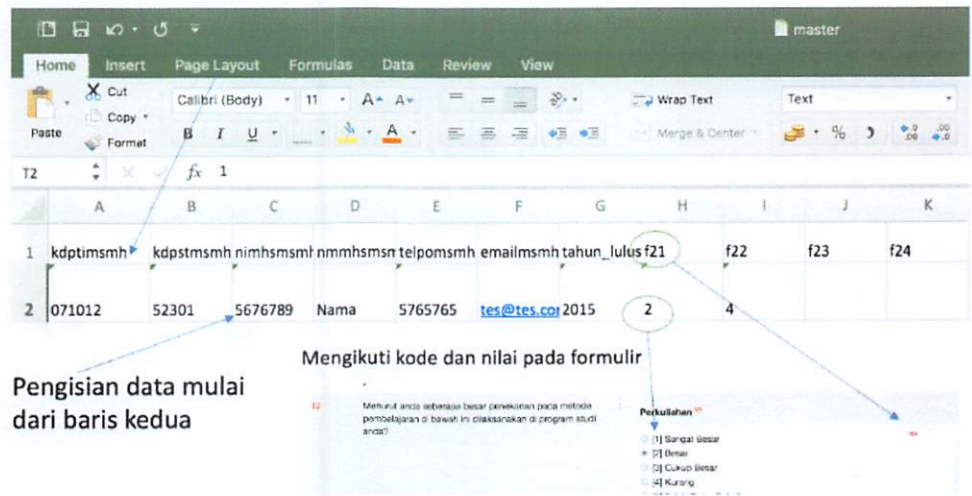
master

Home Insert Page Layout Formulas Data Review View

Cut
Copy
Paste Format
Calibri (Body) 11
B I U
Wrap Text
Merge & Center
Text
%

T2 fx 1

| | A | B | C | D | E | F | G | H | I | J | K |
|---|---|---|---|---|---|---|---|---|---|---|---|
| 1 | kdptimsmh | kdpstmsmh | nimhsmsml | nmmhsmsn | telpomsmh | emailmsmh | tahun_lulus | f21 | f22 | f23 | f24 |
| 2 | 071012 | 52301 | 5676789 | Nama | 5765765 | tes@tes.co | 2015 | 2 | 4 | | |

Mengikuti kode dan nilai pada formulir

Pengisian data mulai dari baris kedua

f2 Menurut anda seberapa besar penekanan pada metode pembelajaran di bawah ini dilaksanakan di program studi anda?

Perkuliahan
[1] Sangat Besar
[2] Besar
[3] Cukup Besar
[4] Kurang